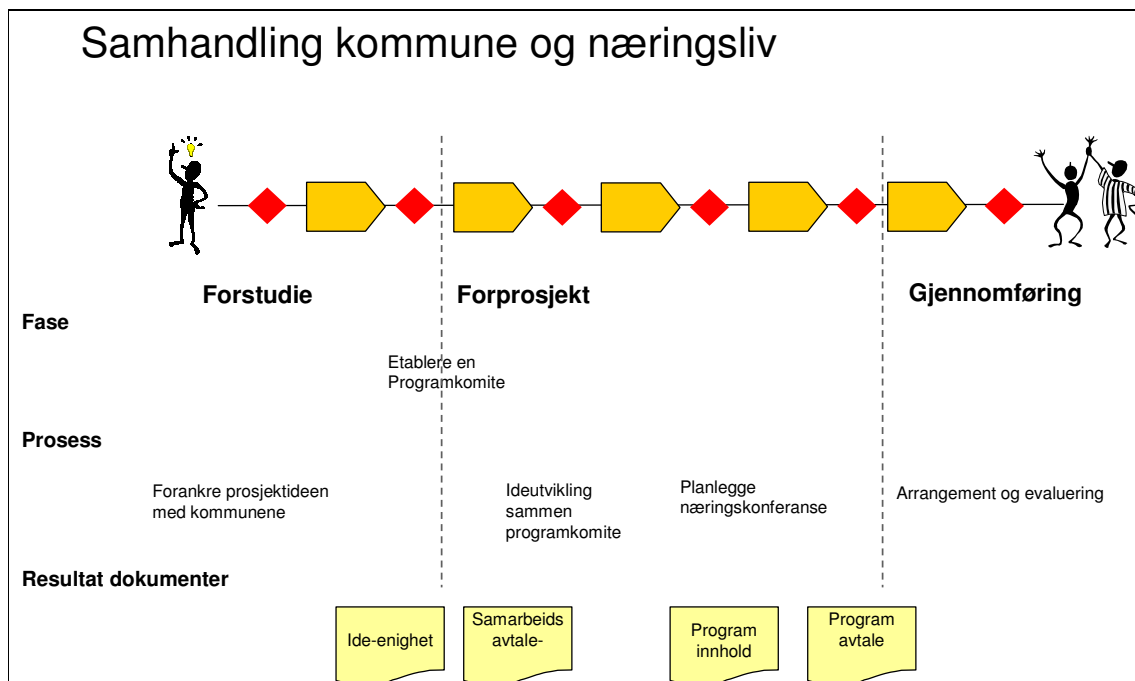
Samhandling kommune og næringsliv

Forstudie

Forprosjekt

Gjennomføring

Fase

Etablere en Programkomite

Prosess

Forankre prosjektideen med kommunene

Ideutvikling sammen programkomite

Planlegge næringskonferanse

Arrangement og evaluering

Resultat dokumenter

Ide-enighet

Samarbeids avtale-

Program innhold

Program avtale